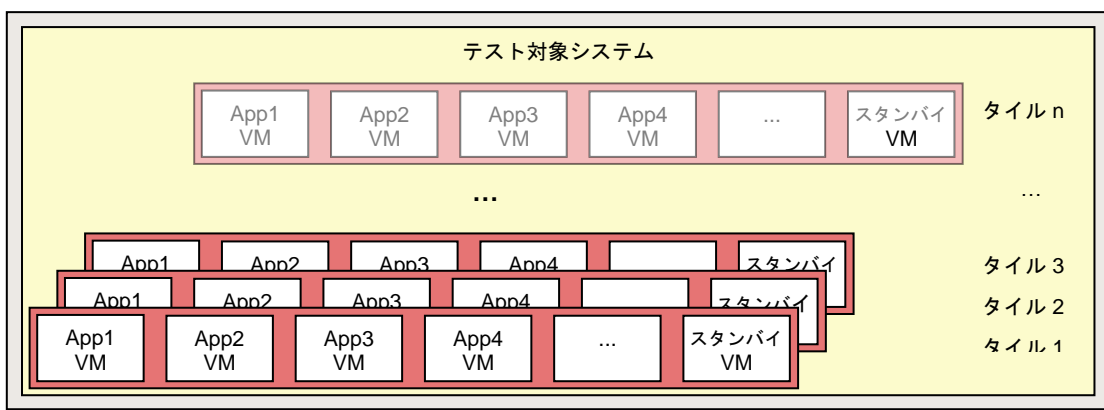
テスト対象システム

App1 VM
App2 VM
App3 VM
App4 VM
...
スタンバイ VM
タイル n

...
...

App1
App2
App3
App4
スタンバイ
タイル 3

App1
App2
App3
App4
スタンバイ
タイル 2

App1 VM
App2 VM
App3 VM
App4 VM
...
スタンバイ VM
タイル 1